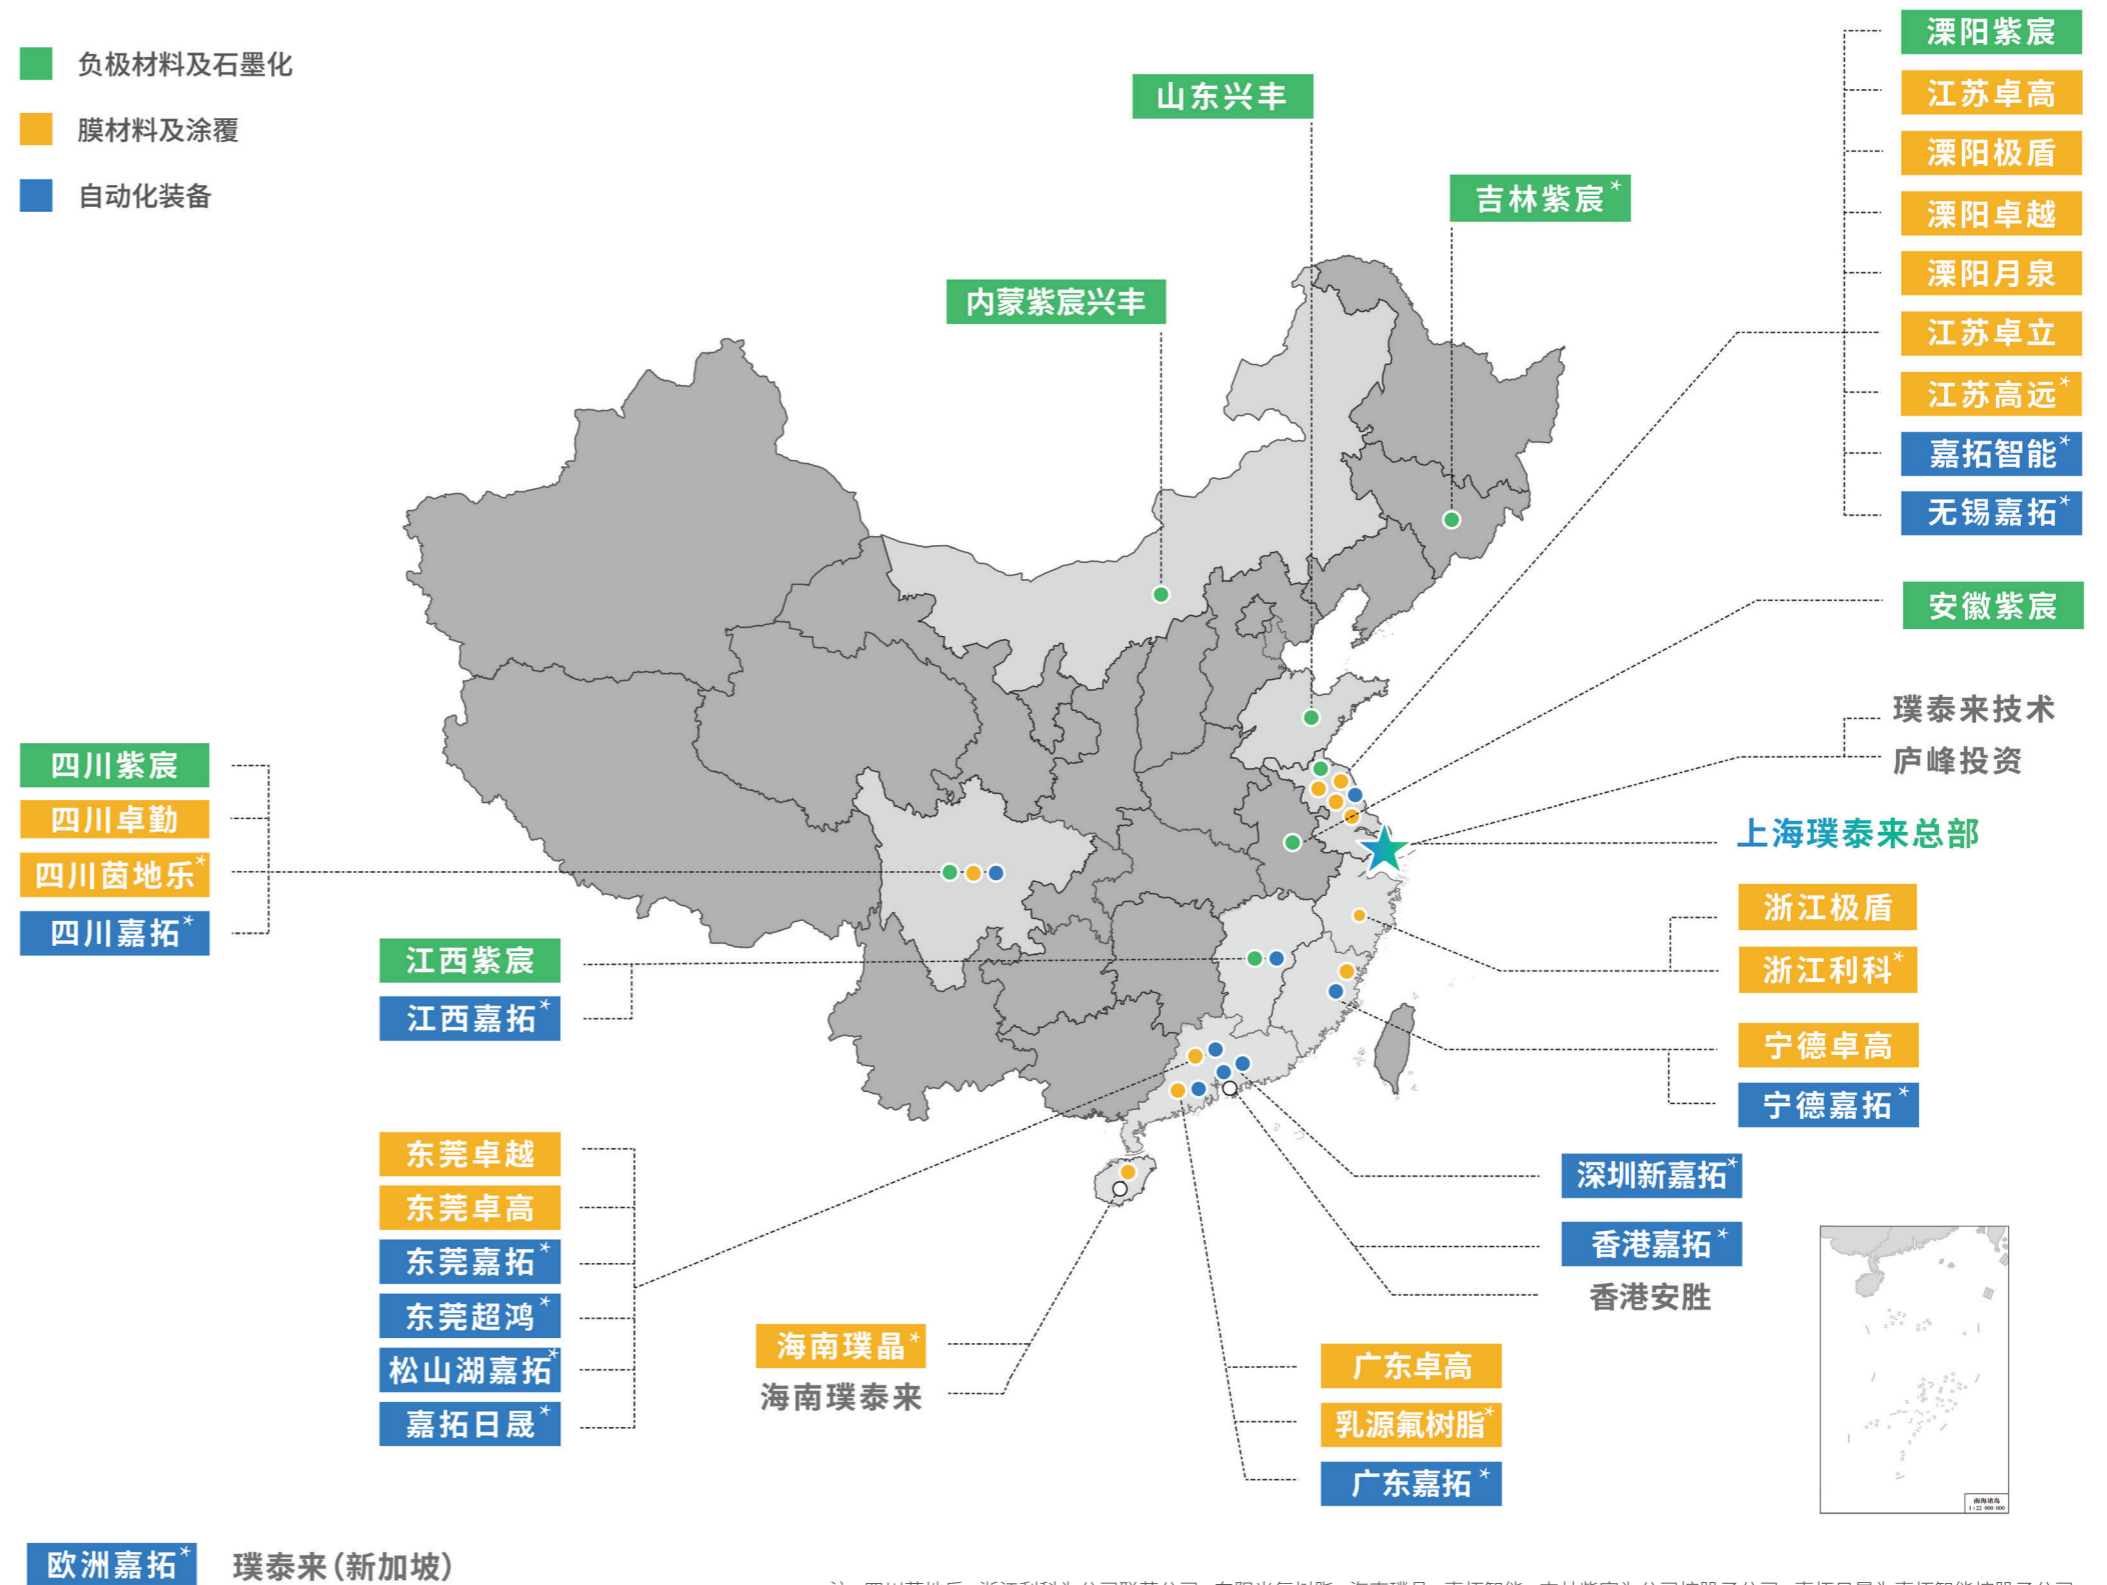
负极材料及石墨化

膜材料及涂覆

自动化装备

山东兴丰

吉林紫宸*

内蒙紫宸兴丰

溧阳紫宸

江苏卓高

溧阳极盾

溧阳卓越

溧阳月泉

江苏卓立

江苏高远*

嘉拓智能*

无锡嘉拓*

安徽紫宸

璞泰来技术

庐峰投资

上海璞泰来总部

四川紫宸

四川卓勤

四川茵地乐*

四川嘉拓*

江西紫宸

江西嘉拓*

浙江极盾

浙江利科*

宁德卓高

宁德嘉拓*

东莞卓越

东莞卓高

东莞嘉拓*

东莞超鸿*

松山湖嘉拓*

嘉拓日晟*

深圳新嘉拓*

香港嘉拓*

香港安胜

海南璞晶*

海南璞泰来

广东卓高

乳源氟树脂*

广东嘉拓*

欧洲嘉拓*

璞泰来(新加坡)

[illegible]